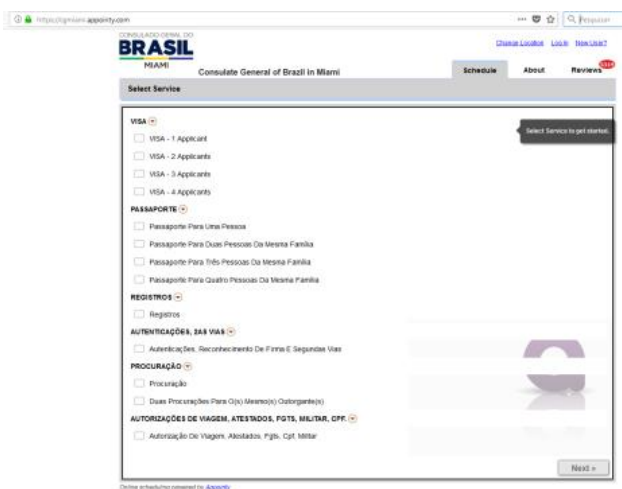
https://cgmiami.appointy.com

Pesquisar

CONSULADO GERAL DO
BRASIL
MIAMI

Consulate General of Brazil in Miami

Change Location Log in New User?

Schedule About Reviews

Select Service

Select Service to get started.

VISA
VISA - 1 Applicant
VISA - 2 Applicants
VISA - 3 Applicants
VISA - 4 Applicants

PASSAPORTE
Passaporte Para Uma Pessoa
Passaporte Para Duas Pessoas Da Mesma Familia
Passaporte Para Três Pessoas Da Mesma Familia
Passaporte Para Quatro Pessoas Da Mesma Familia

REGISTROS
Registros

AUTENTICAÇÕES, 2AS VIAS
Autenticações, Reconhecimento De Firma E Segundas Vias

PROCURAÇÃO
Procuração
Duas Procurações Para O(s) Mesmo(s) Outorgante(s)

AUTORIZAÇÕES DE VIAGEM, ATESTADOS, FGTS, MILITAR, CPF.
Autorização De Viagem, Atestados, Fgts, Cpf, Militar

Next »

Online scheduling powered by Appointy